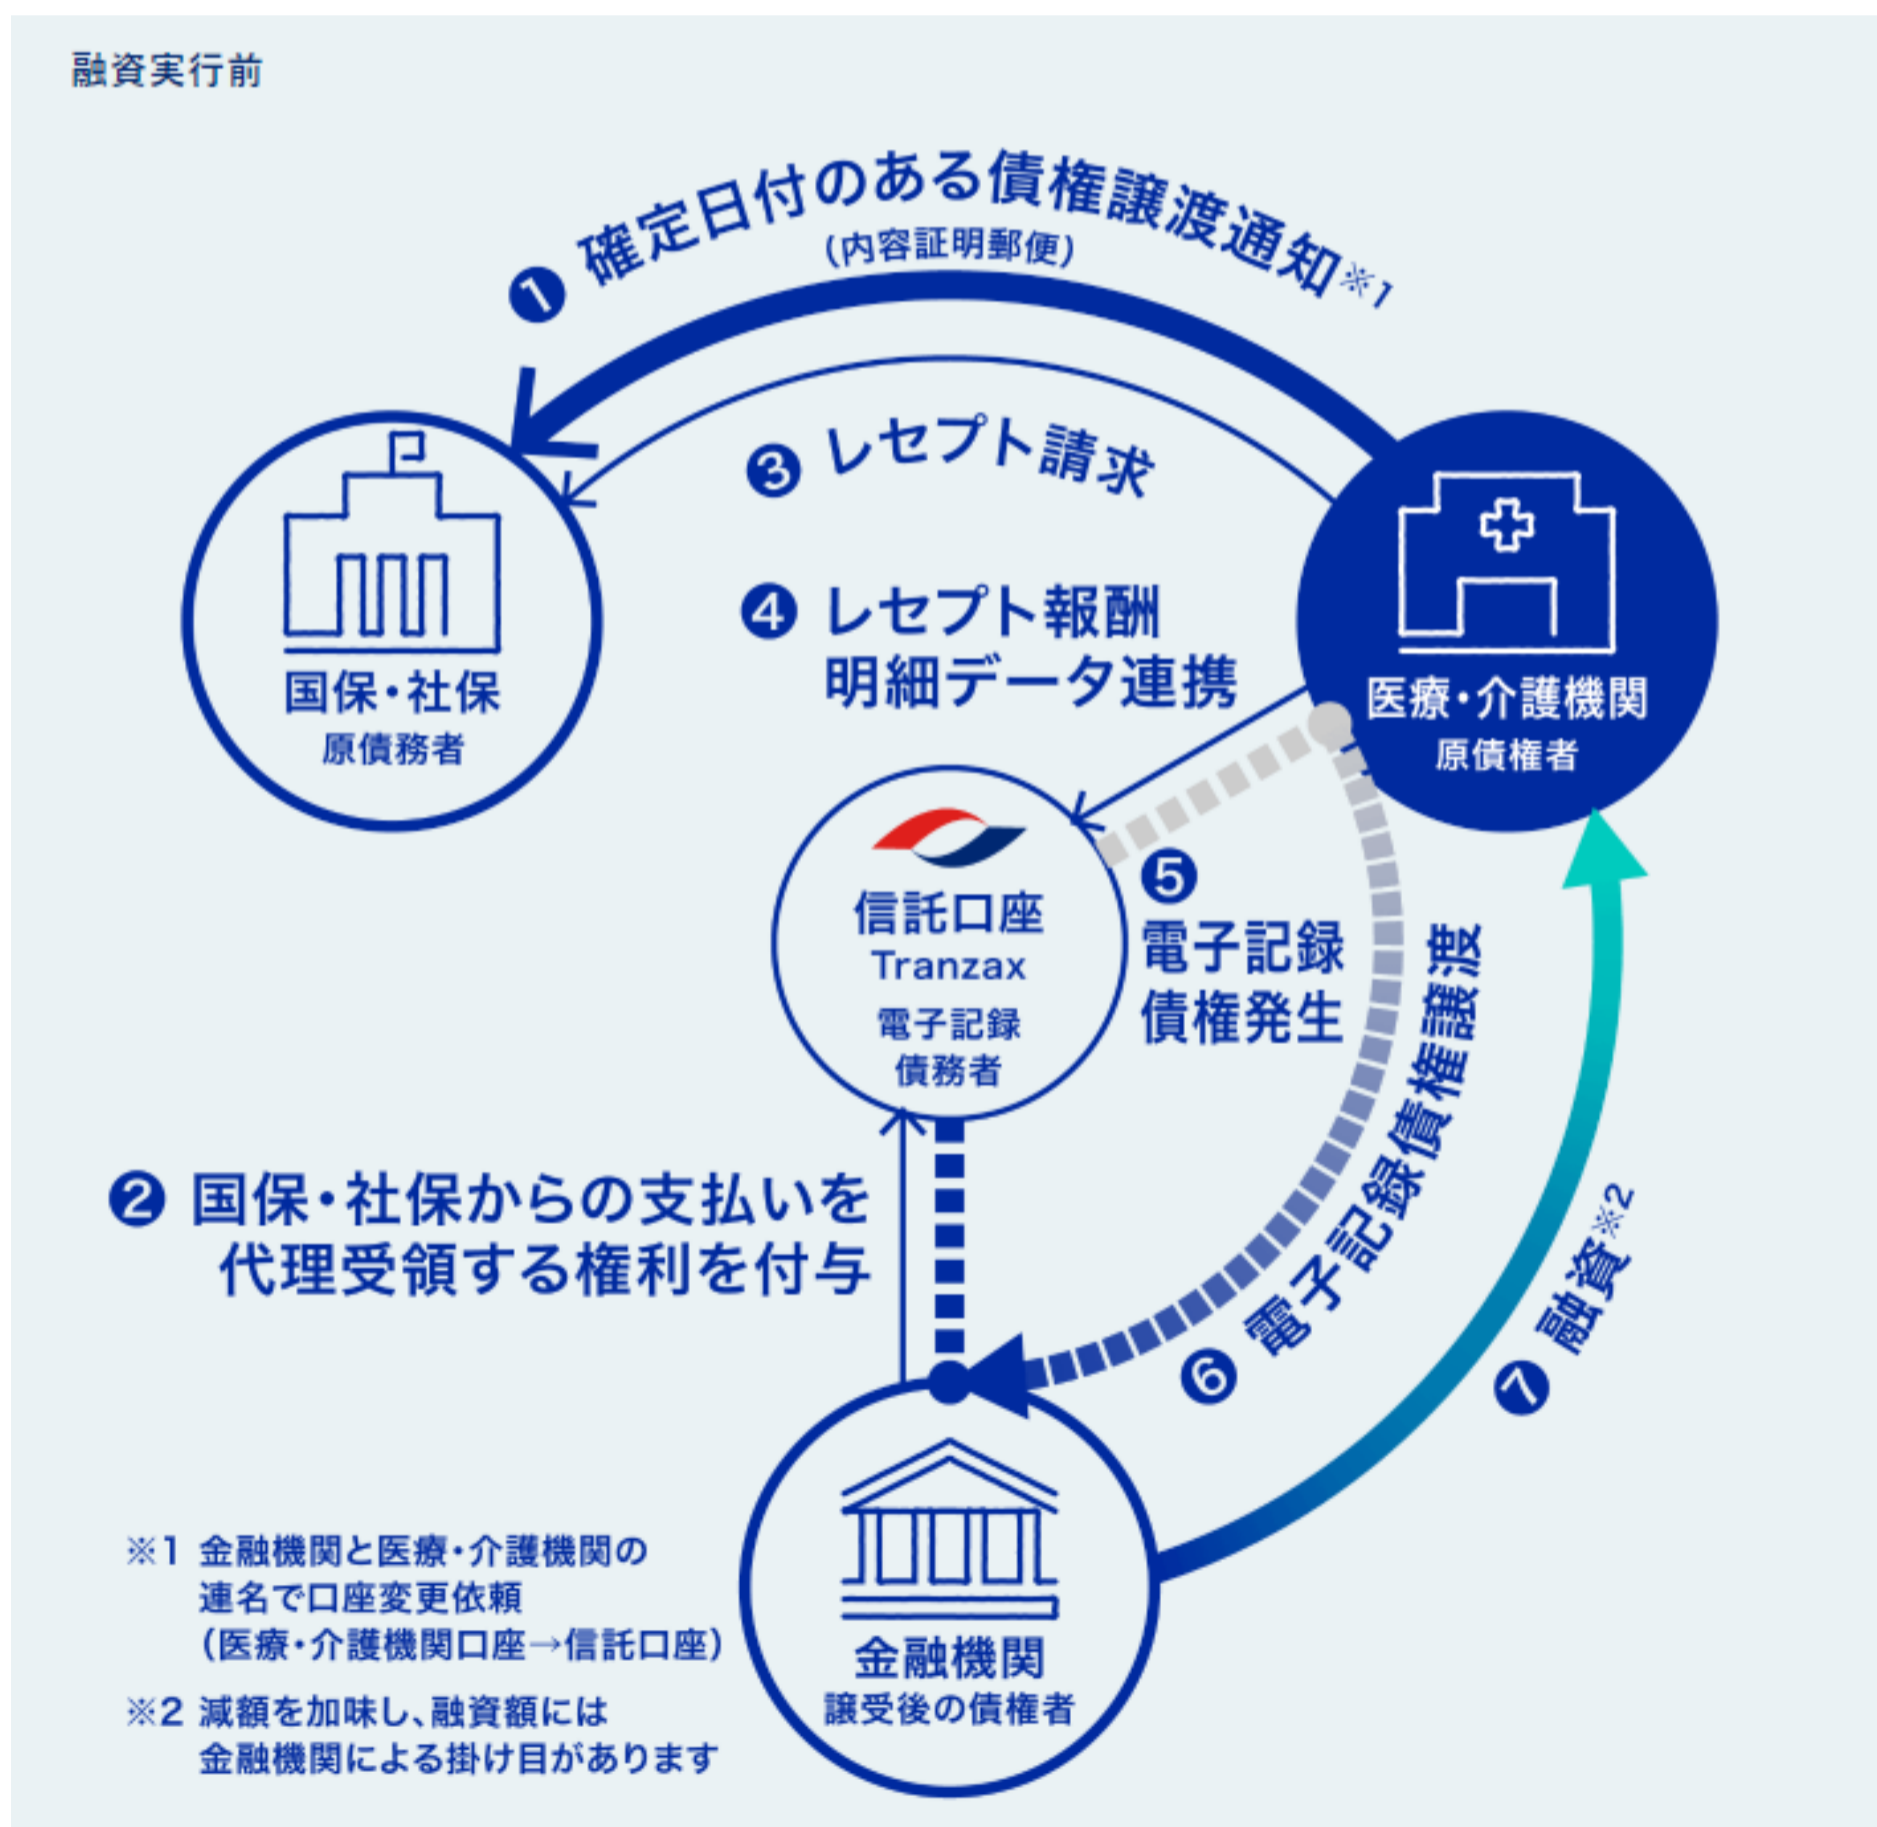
融資実行前

❶ 確定日付のある債権譲渡通知※1
(内容証明郵便)

❸ レセプト請求

❹ レセプト報酬明細データ連携

国保・社保
原債務者

医療・介護機関
原債権者

信託口座
Tranzax
電子記録
債務者

❺ 電子記録債権発生

❻ 電子記録債権譲渡

❼ 融資※2

❷ 国保・社保からの支払いを代理受領する権利を付与

金融機関
譲受後の債権者

※1 金融機関と医療・介護機関の連名で口座変更依頼
(医療・介護機関口座→信託口座)

※2 減額を加味し、融資額には金融機関による掛け目があります